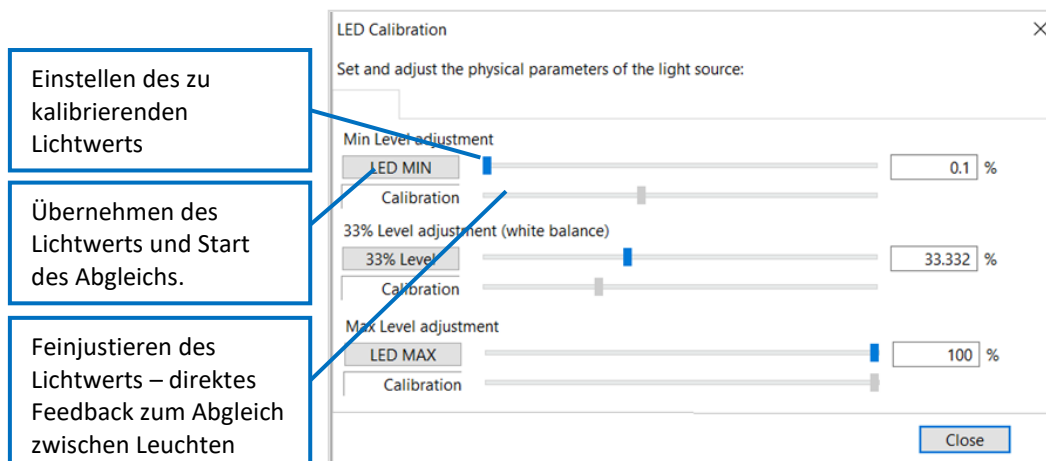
Einstellen des zu kalibrierenden Lichtwerts

Übernehmen des Lichtwerts und Start des Abgleichs.

Feinjustieren des Lichtwerts – direktes Feedback zum Abgleich zwischen Leuchten

LED Calibration

×

Set and adjust the physical parameters of the light source:

Min Level adjustment

LED MIN

0.1 %

Calibration

33% Level adjustment (white balance)

33% Level

33.332 %

Calibration

Max Level adjustment

LED MAX

100 %

Calibration

Close